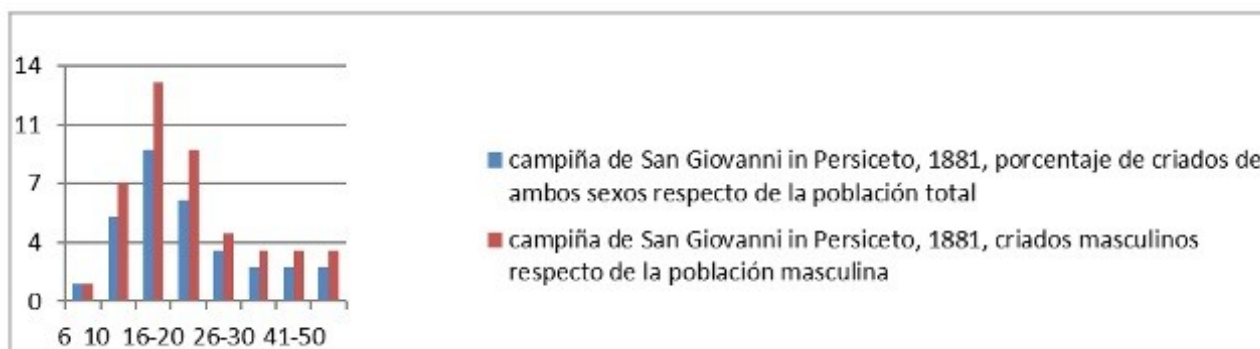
14
11
7
4
0
6 10 16-20 26-30 41-50

campiña de San Giovanni in Persiceto, 1881, porcentaje de criados de ambos sexos respecto de la población total

campiña de San Giovanni in Persiceto, 1881, criados masculinos respecto de la población masculina